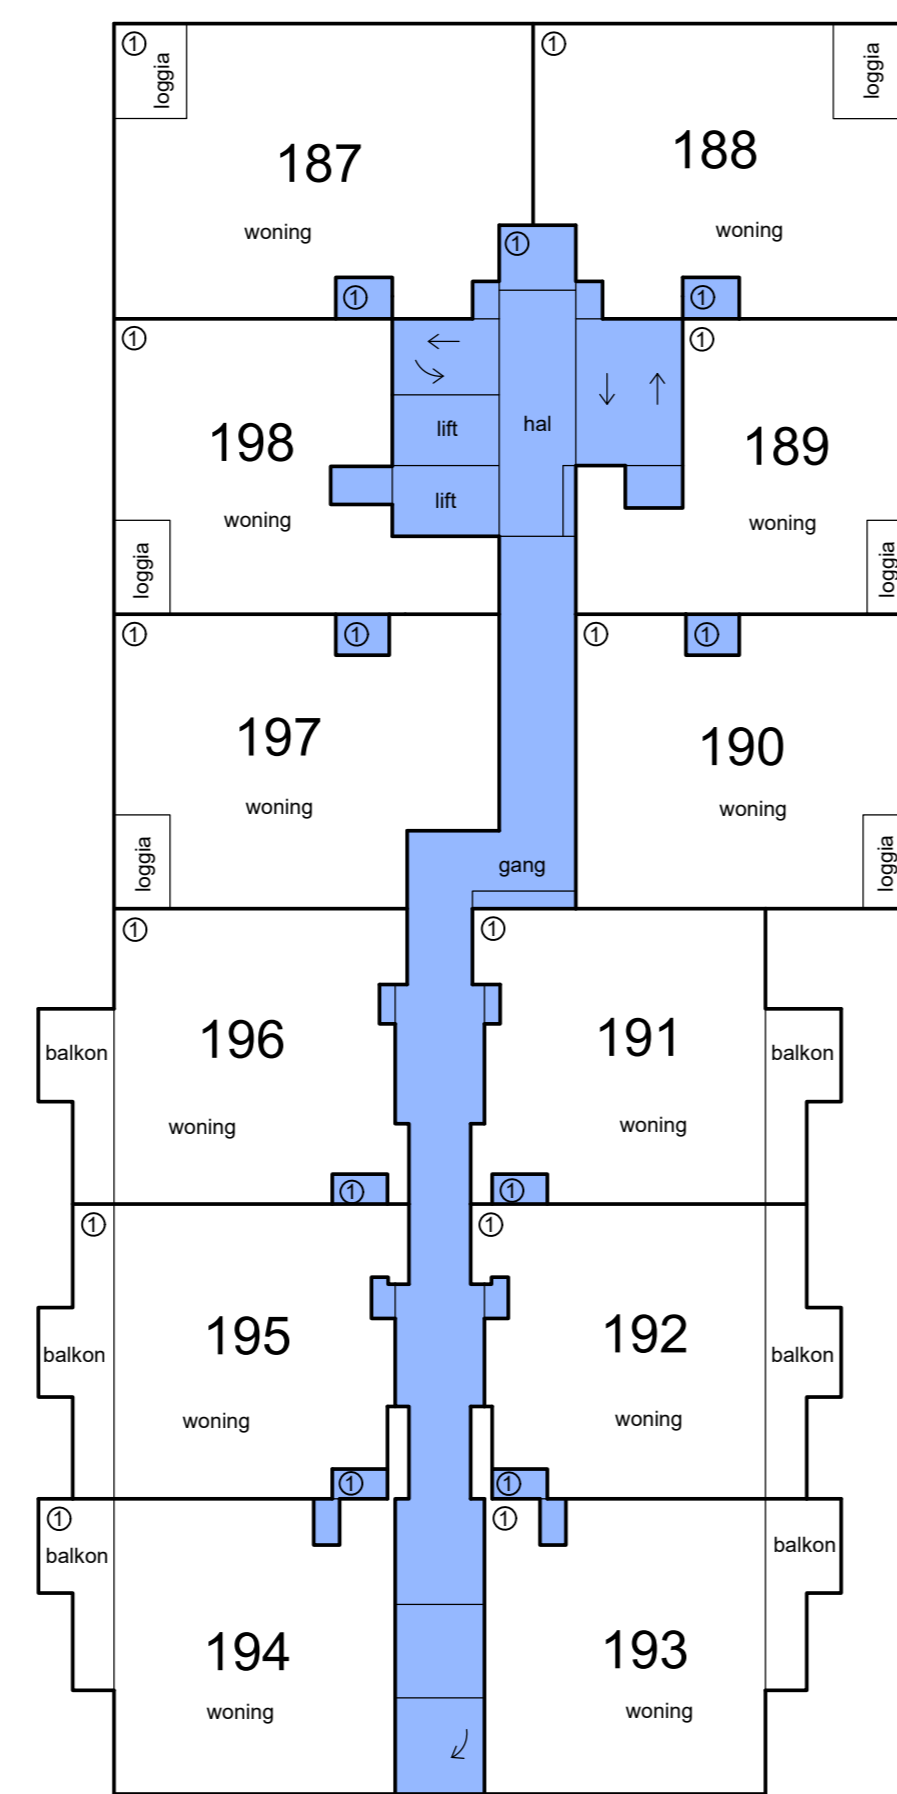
① loggia
187
woning
① loggia
188
woning
①
① ①
① 198
woning
loggia
lift
lift
hal
① 189
woning
loggia
① ①
197
woning
loggia
① ①
190
woning
loggia
gang
①
196
woning
balkon
①
191
woning
balkon
① ①
①
195
woning
balkon
①
192
woning
balkon
① ①
①
balkon
194
woning
①
193
woning
balkon